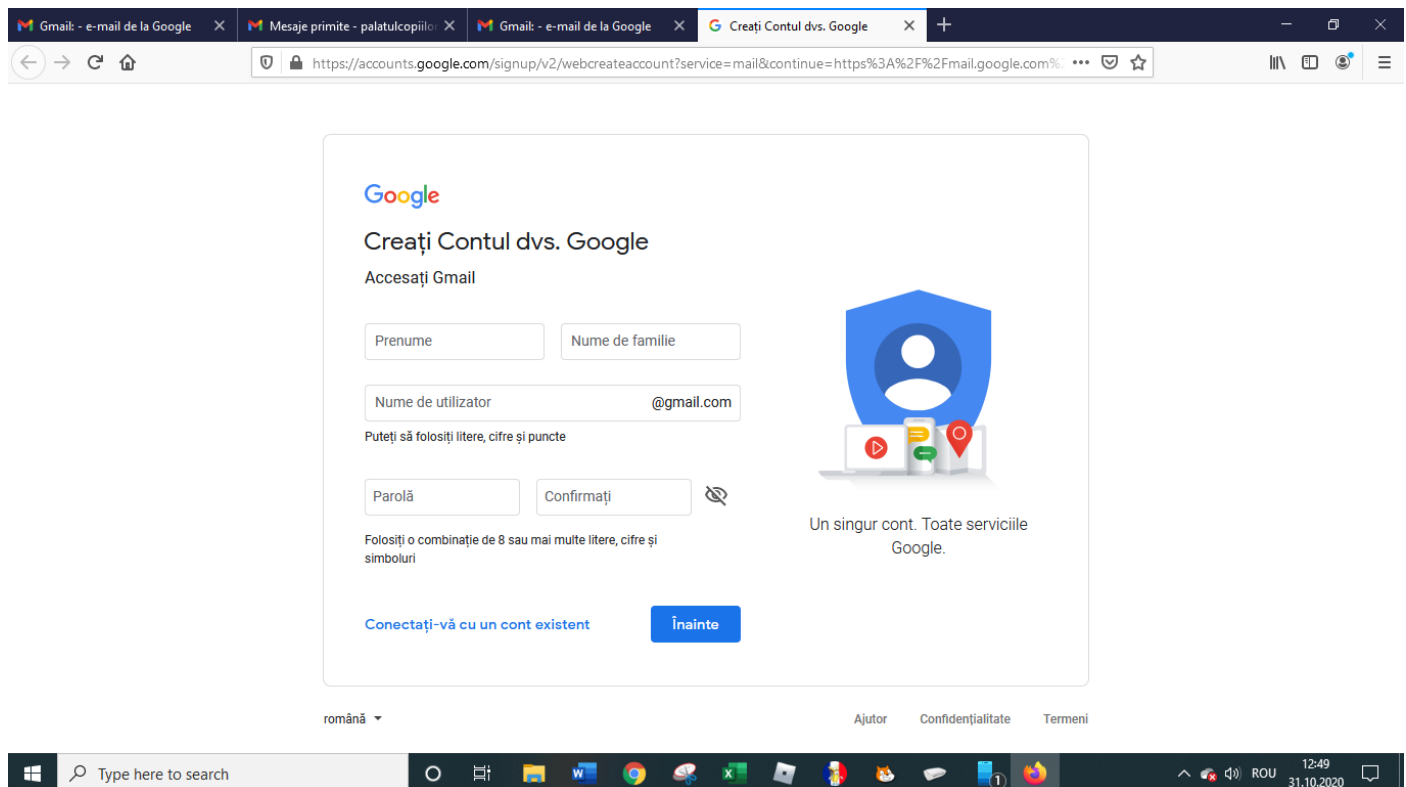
Gmail: - e-mail de la Google
Mesaje primite - palatulcopiilo
Gmail: - e-mail de la Google
Creați Contul dvs. Google

https://accounts.google.com/signup/v2/webcreateaccount?service=mail&continue=https%3A%2F%2Fmail.google.com%

Google

Creați Contul dvs. Google

Accesați Gmail

Prenume

Nume de familie

Nume de utilizator

@gmail.com

Puteți să folosiți litere, cifre și puncte

Parolă

Confirmați

Folosiți o combinație de 8 sau mai multe litere, cifre și simboluri

Conectați-vă cu un cont existent

Înainte

Un singur cont. Toate serviciile Google.

română

Ajutor

Confidențialitate

Termeni

Type here to search

ROU

12:49
31.10.2020